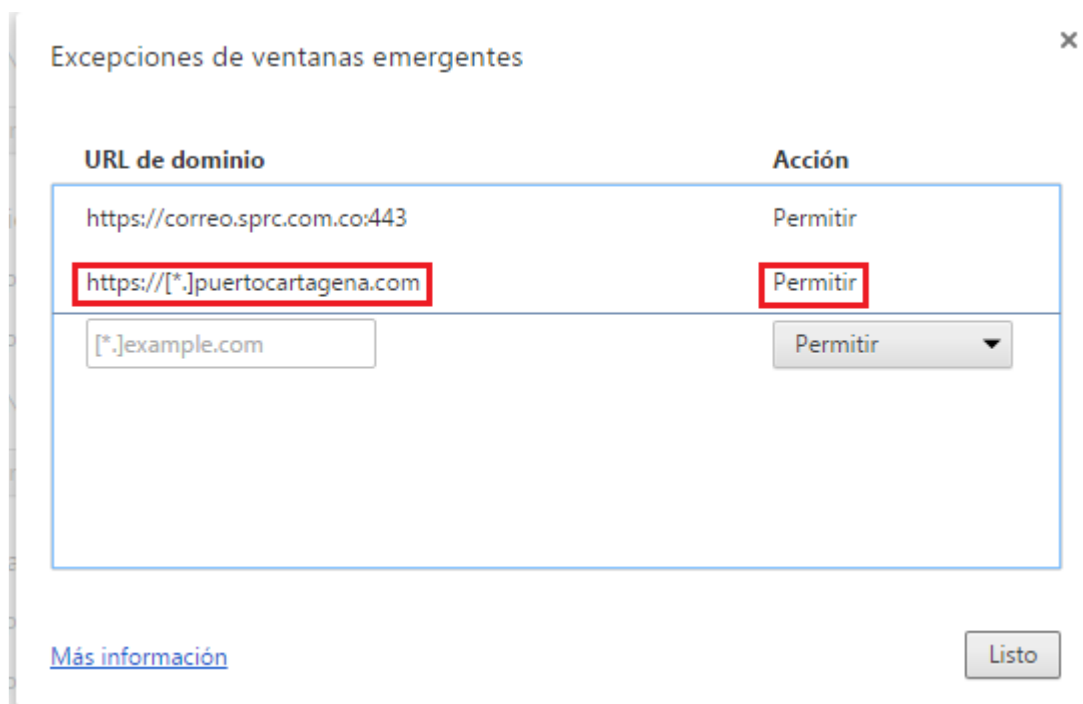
Excepciones de ventanas emergentes

×

| URL de dominio | Acción |
|---|---|
| https://correo.sprc.com.co:443 | Permitir |
| https://[*.]puertocartagena.com | Permitir |
| [*.]example.com | Permitir |

Más información

Listo